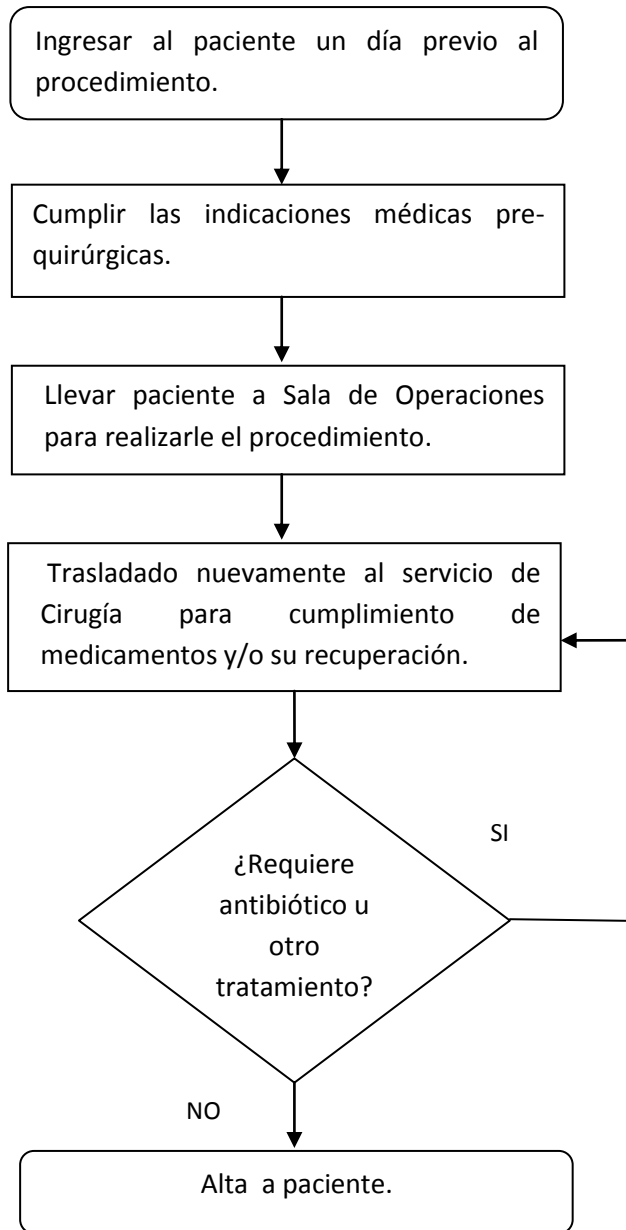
Ingresar al paciente un día previo al procedimiento.

Cumplir las indicaciones médicas prequirúrgicas.

Llevar paciente a Sala de Operaciones para realizarle el procedimiento.

Trasladado nuevamente al servicio de Cirugía para cumplimiento de medicamentos y/o su recuperación.

¿Requiere antibiótico u otro tratamiento?

SI

NO

Alta a paciente.